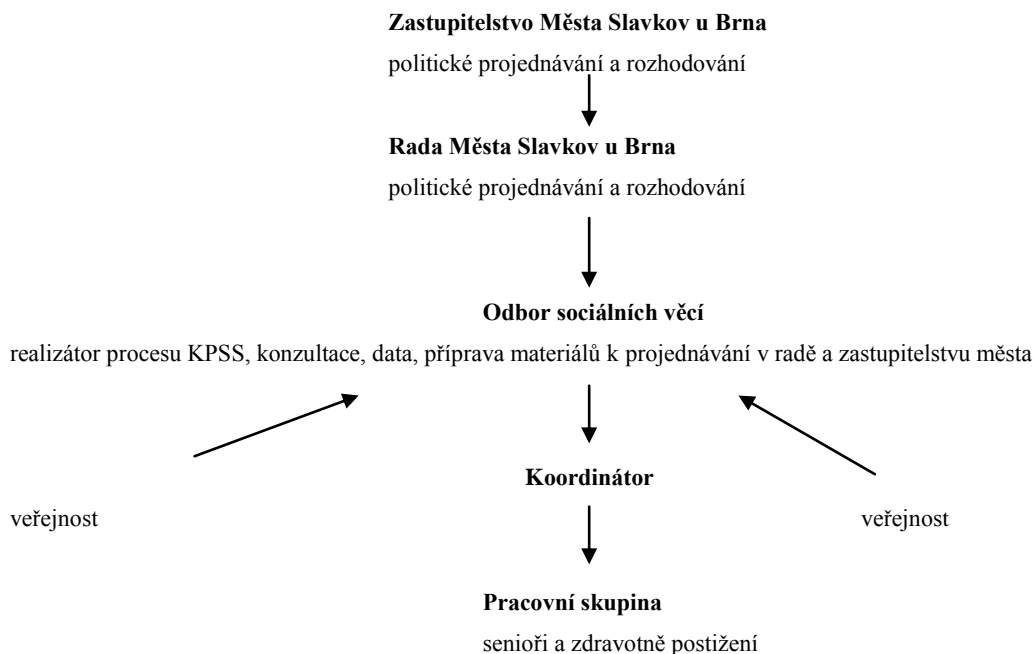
**Zastupitelstvo Města Slavkov u Brna**

politické projednávání a rozhodování

**Rada Města Slavkov u Brna**

politické projednávání a rozhodování

**Odbor sociálních věcí**

realizátor procesu KPSS, konzultace, data, příprava materiálů k projednávání v radě a zastupitelstvu města

**Koordinátor**

veřejnost

veřejnost

**Pracovní skupina**

senioři a zdravotně postižení